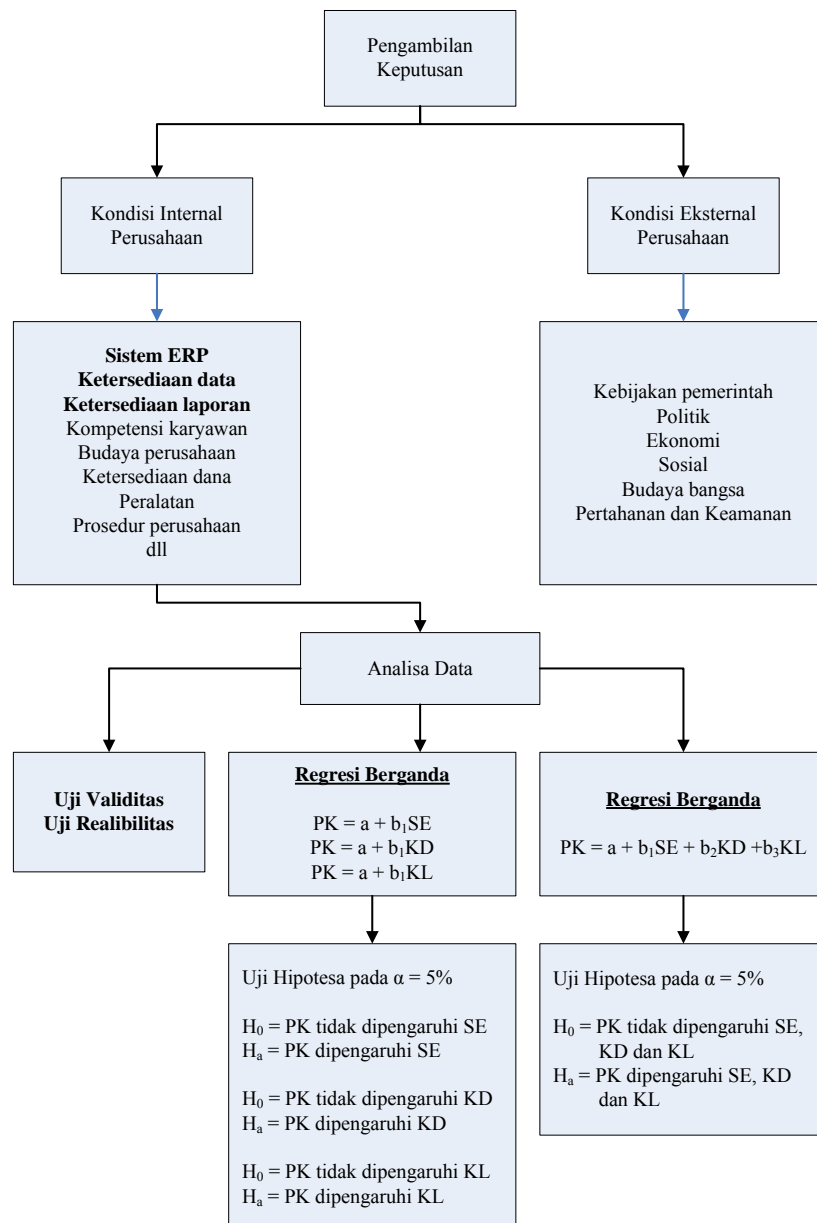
Pengambilan Keputusan

Kondisi Internal Perusahaan

Kondisi Eksternal Perusahaan

**Sistem ERP**
**Ketersediaan data**
**Ketersediaan laporan**
Kompetensi karyawan
Budaya perusahaan
Ketersediaan dana
Peralatan
Prosedur perusahaan
dll

Kebijakan pemerintah
Politik
Ekonomi
Sosial
Budaya bangsa
Pertahanan dan Keamanan

Analisa Data

**Uji Validitas**
**Uji Realibilitas**

**Regresi Berganda**

$PK = a + b_1SE$
$PK = a + b_1KD$
$PK = a + b_1KL$

**Regresi Berganda**

$PK = a + b_1SE + b_2KD + b_3KL$

Uji Hipotesa pada $\alpha = 5\%$

$H_0$ = PK tidak dipengaruhi SE
$H_a$ = PK dipengaruhi SE

$H_0$ = PK tidak dipengaruhi KD
$H_a$ = PK dipengaruhi KD

$H_0$ = PK tidak dipengaruhi KL
$H_a$ = PK dipengaruhi KL

Uji Hipotesa pada $\alpha = 5\%$

$H_0$ = PK tidak dipengaruhi SE, KD dan KL
$H_a$ = PK dipengaruhi SE, KD dan KL